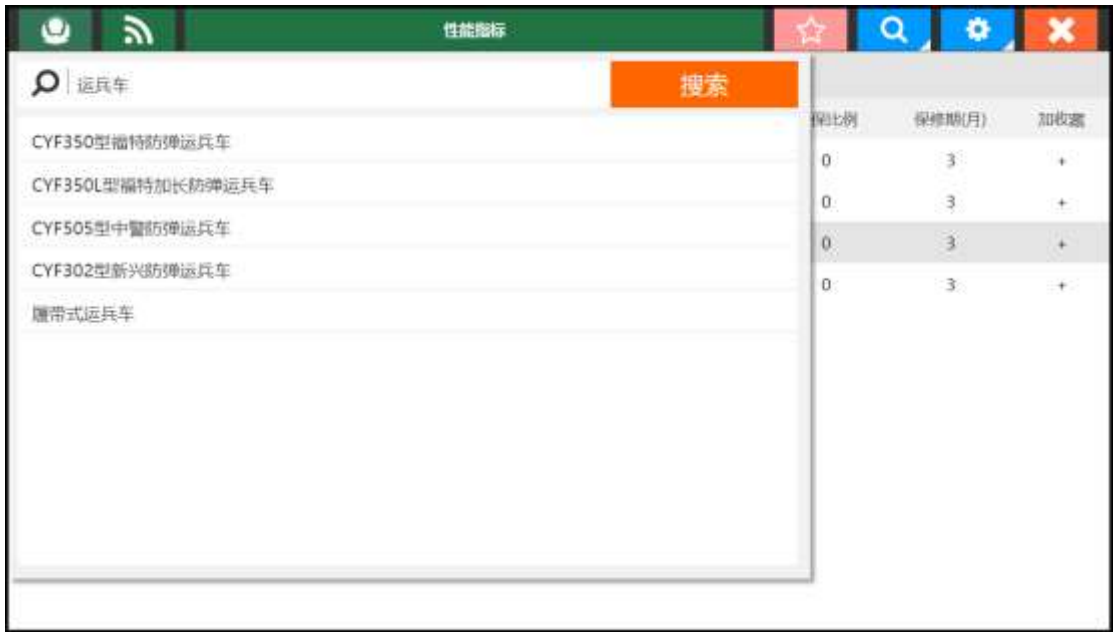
性能指标

运兵车

搜索

CYF350型福特防弹运兵车

CYF350L型福特加长防弹运兵车

CYF505型中警防弹运兵车

CYF302型新兴防弹运兵车

履带式运兵车

| 保比例 | 保修期(月) | 加收藏 |
|---|---|---|
| 0 | 3 | + |
| 0 | 3 | + |
| 0 | 3 | + |
| 0 | 3 | + |